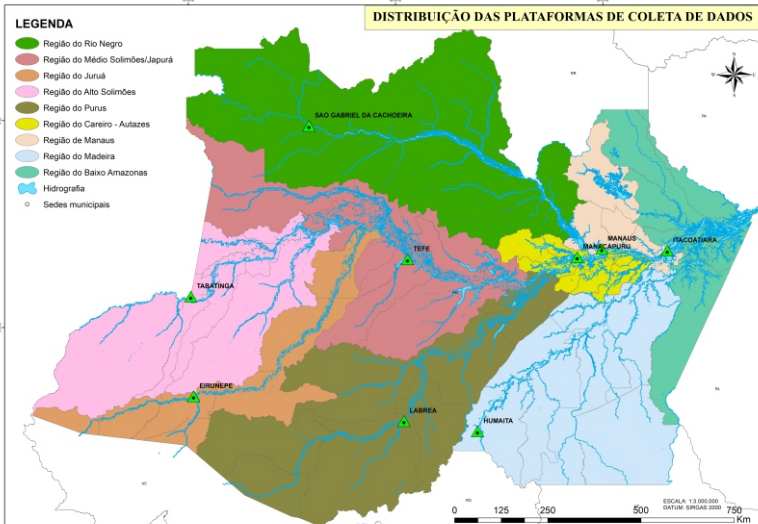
LEGENDA
Região do Rio Negro
Região do Médio Solimões/Japurá
Região do Juruá
Região do Alto Solimões
Região do Purus
Região do Careiro - Autazes
Região de Manaus
Região do Madeira
Região do Baixo Amazonas
Hidrografia
Sedes municipais

DISTRIBUIÇÃO DAS PLATAFORMAS DE COLETA DE DADOS

SAO GABRIEL DA CACHOEIRA
TEFE
TABATINGA
EIRUNEPE
LABREA
HUMAITA
MANAUS
MANACAPURU
ITACOATIARA

ESCALA: 1:3.000.000
DATUM: SIRGAS 2000
0 125 250 500 750
Km